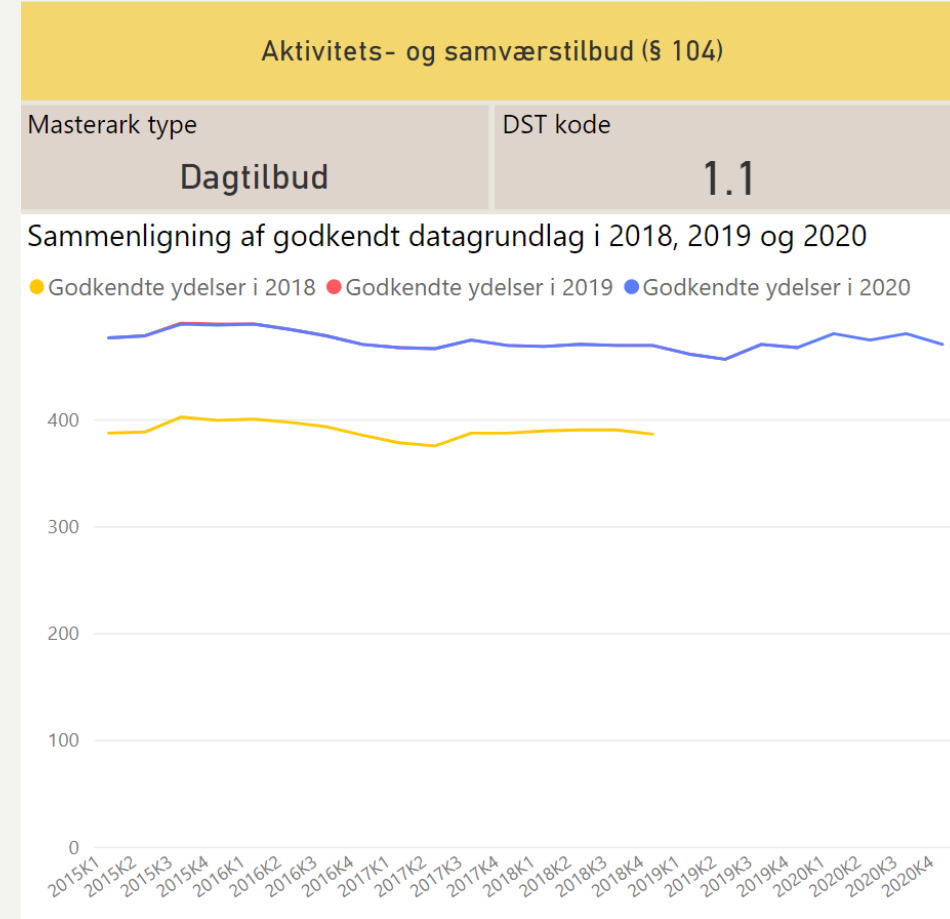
Aktivitets- og samværstilbud (§ 104)

Masterark type
Dagtilbud

DST kode
1.1

Sammenligning af godkendt datagrundlag i 2018, 2019 og 2020

Godkendte ydelser i 2018 Godkendte ydelser i 2019 Godkendte ydelser i 2020

400
300
200
100
0

2015K1 2015K2 2015K3 2015K4 2016K1 2016K2 2016K3 2016K4 2017K1 2017K2 2017K3 2017K4 2018K1 2018K2 2018K3 2018K4 2019K1 2019K2 2019K3 2019K4 2020K1 2020K2 2020K3 2020K4